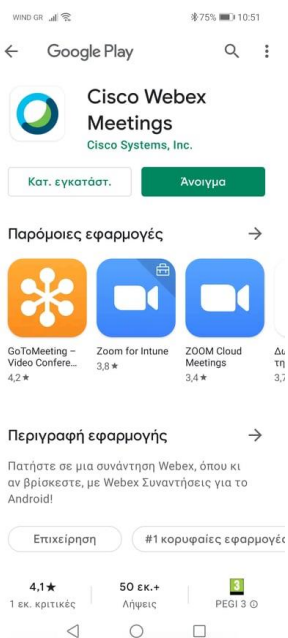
WIND GR 75% 10:51

Google Play

Cisco Webex Meetings
Cisco Systems, Inc.

Κατ. εγκατάστ.
Άνοιγμα

Παρόμοιες εφαρμογές

GoToMeeting – Video Confere...
4,2 ★

Zoom for Intune
3,8 ★

ZOOM Cloud Meetings
3,4 ★

Δι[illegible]
τη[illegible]
3,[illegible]

Περιγραφή εφαρμογής

Πατήστε σε μια συνάντηση Webex, όπου κι αν βρίσκεστε, με Webex Συναντήσεις για το Android!

Επιχείρηση
#1 κορυφαίες εφαρμογέ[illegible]

4,1★
1 εκ. κριτικές

50 εκ.+
Λήψεις

3
PEGI 3